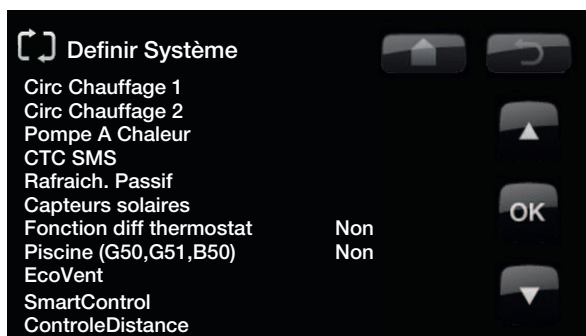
Definir Système

Circ Chauffage 1
Circ Chauffage 2
Pompe A Chaleur
CTC SMS
Rafraich. Passif
Capteurs solaires

| Fonction diff thermostat | Non |
|---|---|
| Piscine (G50,G51,B50) | Non |

EcoVent
SmartControl
ControleDistance

OK